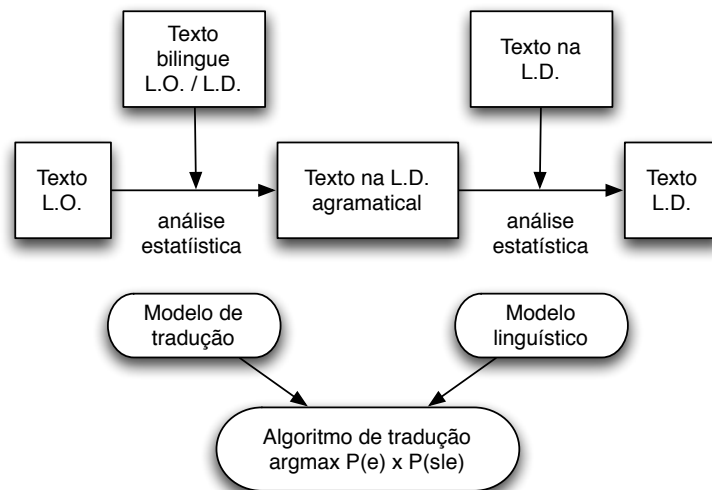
Texto bilingue L.O. / L.D.

Texto na L.D.

Texto L.O.

análise estatíistica

Texto na L.D. agramatical

análise estatística

Texto L.D.

Modelo de tradução

Modelo linguístico

Algoritmo de tradução argmax P(e) x P(s|e)